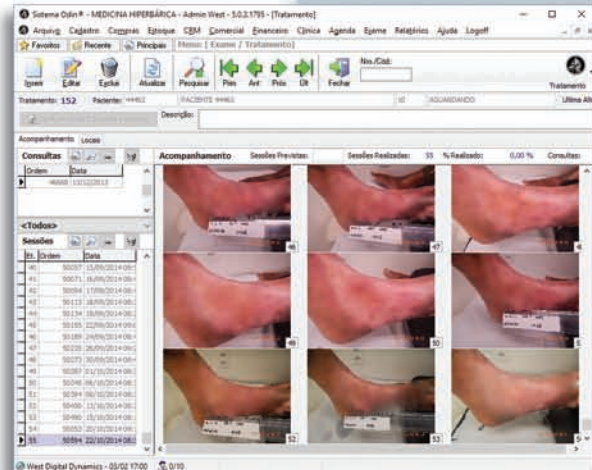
Sistema Oslin® - MEDICINA HIPERBÁRICA - Admin West - 5.0.2.1795 - [Tratamento]

Arquivo Cadastro Compras Estoque CEM Comercial Financeiro Clínica Agenda Exame Relatórios Ajuda Logoff

Favoritos Recente Principais Menu: [ Exame / Tratamento]

Inserir Editar Excluir Atualizar Pesquisar Prim Ant Próx Ult Fechar Nos./Cód: Tratamento

Tratamento: 152 Paciente: 44462 PACIENTE 44462 AGUARDANDO Última Alt

Descrição:

Acompanhamento Locais

Consultas

| Ordem | Data |
|---|---|
| 46888 | 13/12/2013 |

<Todos>

Sessões

| Et. | Ordem | Data |
|---|---|---|
| 40 | 50057 | 15/09/2014 08: |
| 41 | 50071 | 16/09/2014 08: |
| 42 | 50094 | 17/09/2014 08: |
| 43 | 50113 | 18/09/2014 08: |
| 44 | 50134 | 19/09/2014 08: |
| 45 | 50155 | 22/09/2014 08: |
| 46 | 50189 | 24/09/2014 08: |
| 47 | 50220 | 26/09/2014 08: |
| 48 | 50073 | 30/09/2014 08: |
| 49 | 50287 | 01/10/2014 08: |
| 50 | 50348 | 06/10/2014 08: |
| 51 | 50394 | 08/10/2014 08: |
| 52 | 50480 | 13/10/2014 08: |
| 53 | 50490 | 15/10/2014 08: |
| 54 | 50553 | 20/10/2014 08: |
| 55 | 50594 | 22/10/2014 08: |

Acompanhamento Sessões Previstas: Sessões Realizadas: 55 % Realizado: 0,00 % Consultas:

46 47 48 49 50 51 52 53

West Digital Dynamics - 03/02 17:00 0/10